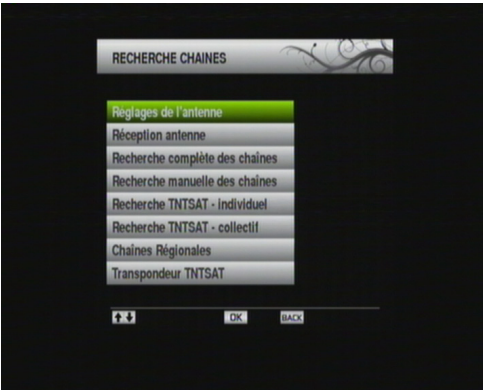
RECHERCHE CHAINES

Réglages de l'antenne
Réception antenne
Recherche complète des chaînes
Recherche manuelle des chaînes
Recherche TNTSAT - individuel
Recherche TNTSAT - collectif
Chaînes Régionales
Transpondeur TNTSAT

OK BACK